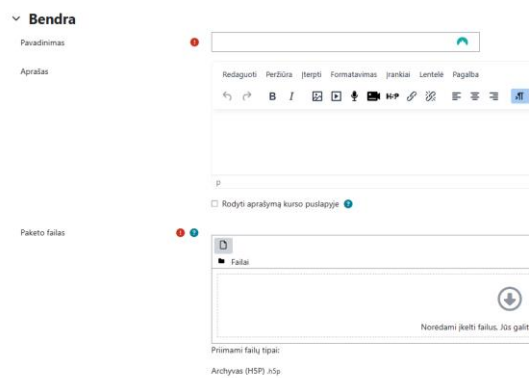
Bendra

Pavadinimas

Aprašas

Redaguoti Peržiūra Įterpti Formatavimas Įrankiai Lentelė Pagalba

B I

p

Rodyti aprašymą kurso puslapyje

Paketo failas

Failai

Norėdami įkelti failus, Jūs galit

Priimami failų tipai:

Archyvas (H5P) .h5p